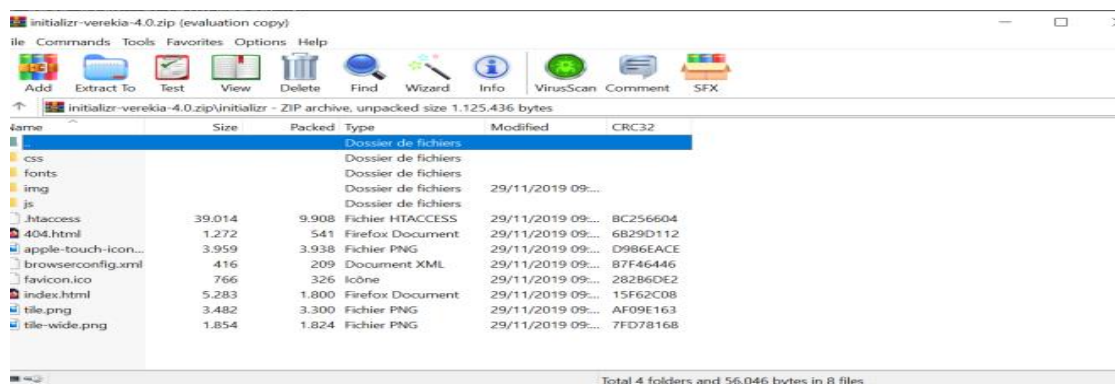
initializr-verekia-4.0.zip (evaluation copy)

ile Commands Tools Favorites Options Help

Add Extract To Test View Delete Find Wizard Info VirusScan Comment SFX

initializr-verekia-4.0.zip\initializr - ZIP archive, unpacked size 1.125.436 bytes

| Name | Size | Packed | Type | Modified | CRC32 |
|---|---|---|---|---|---|
| .. | | | Dossier de fichiers | | |
| css | | | Dossier de fichiers | | |
| fonts | | | Dossier de fichiers | | |
| img | | | Dossier de fichiers | 29/11/2019 09:... | |
| js | | | Dossier de fichiers | | |
| .htaccess | 39.014 | 9.908 | Fichier HTACCESS | 29/11/2019 09:... | BC256604 |
| 404.html | 1.272 | 541 | Firefox Document | 29/11/2019 09:... | 6B29D112 |
| apple-touch-icon... | 3.959 | 3.938 | Fichier PNG | 29/11/2019 09:... | D986EACE |
| browserconfig.xml | 416 | 209 | Document XML | 29/11/2019 09:... | 87F46446 |
| favicon.ico | 766 | 326 | Icône | 29/11/2019 09:... | 282B6DE2 |
| index.html | 5.283 | 1.800 | Firefox Document | 29/11/2019 09:... | 15F62C08 |
| tile.png | 3.482 | 3.300 | Fichier PNG | 29/11/2019 09:... | AF09E163 |
| tile-wide.png | 1.854 | 1.824 | Fichier PNG | 29/11/2019 09:... | 7FD78168 |

Total 4 folders and 56.046 bytes in 8 files